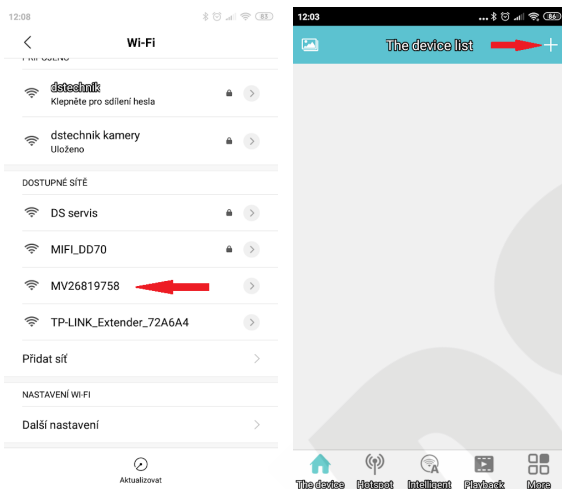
12:08

Wi-Fi

PŘIPOJENO

dstechnik
Klepněte pro sdílení hesla

dstechnik kamery
Uloženo

DOSTUPNÉ SÍTĚ

DS servis

MIFI_DD70

MV26819758

TP-LINK_Extender_72A6A4

Přidat síť

NASTAVENÍ WI-FI

Další nastavení

Aktualizovat

12:03

The device list

+

The device
Hotspot
Intelligent
Playback
More